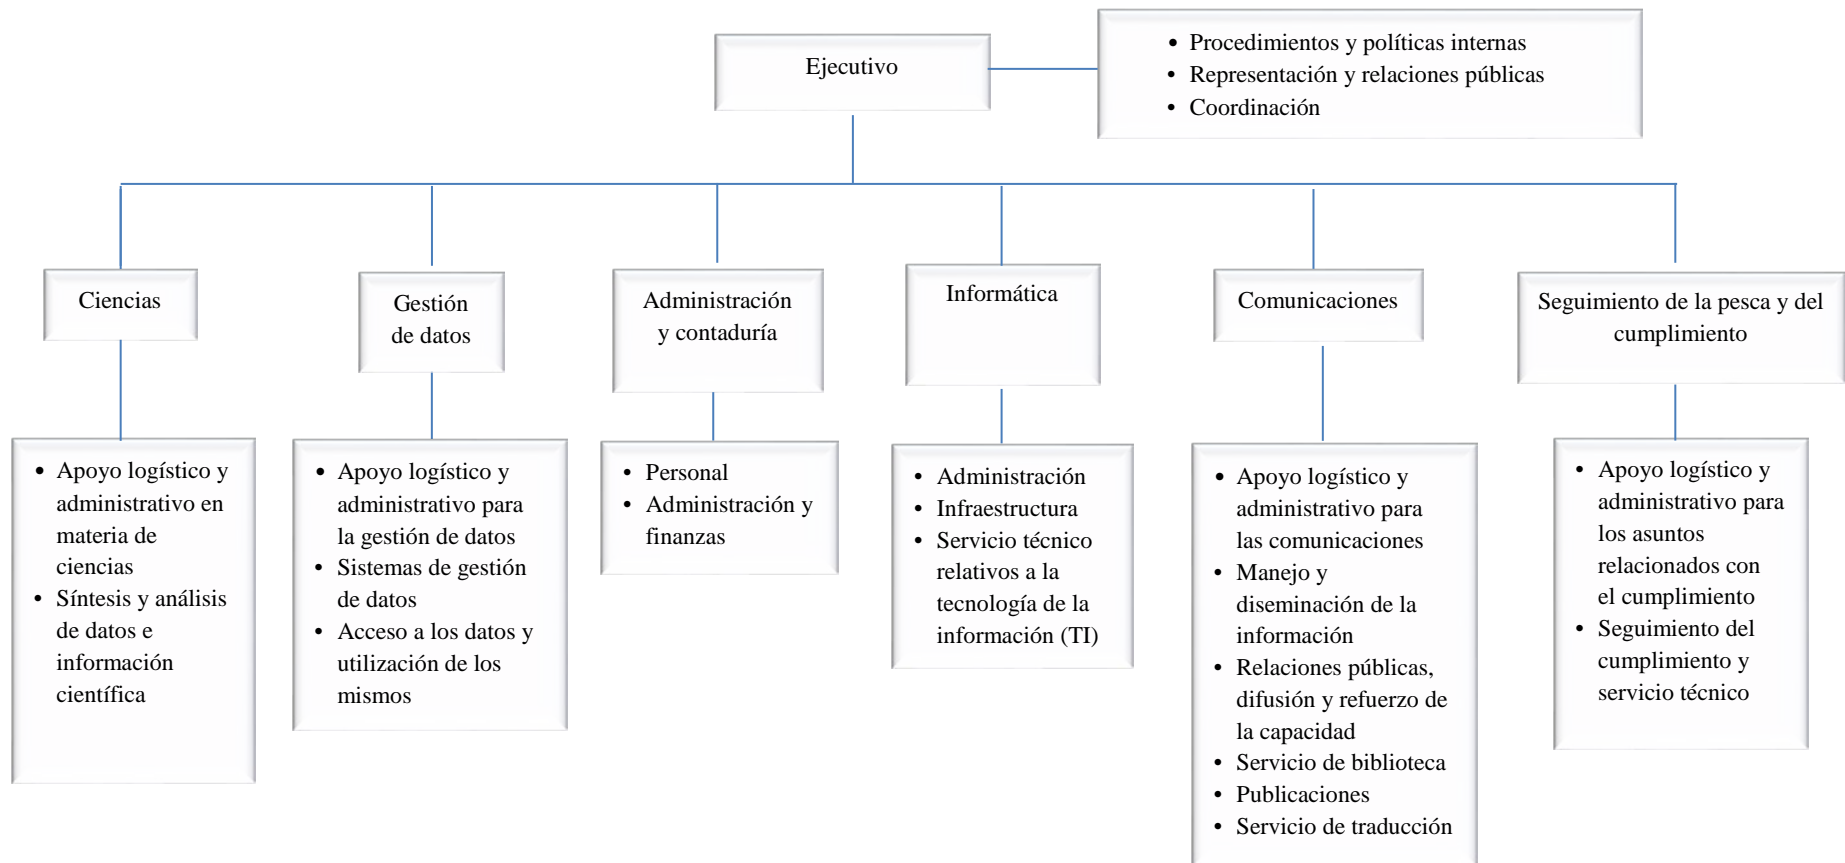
Ejecutivo

• Procedimientos y políticas internas
• Representación y relaciones públicas
• Coordinación

Ciencias

• Apoyo logístico y administrativo en materia de ciencias
• Síntesis y análisis de datos e información científica

Gestión de datos

• Apoyo logístico y administrativo para la gestión de datos
• Sistemas de gestión de datos
• Acceso a los datos y utilización de los mismos

Administración y contaduría

• Personal
• Administración y finanzas

Informática

• Administración
• Infraestructura
• Servicio técnico relativos a la tecnología de la información (TI)

Comunicaciones

• Apoyo logístico y administrativo para las comunicaciones
• Manejo y diseminación de la información
• Relaciones públicas, difusión y refuerzo de la capacidad
• Servicio de biblioteca
• Publicaciones
• Servicio de traducción

Seguimiento de la pesca y del cumplimiento

• Apoyo logístico y administrativo para los asuntos relacionados con el cumplimiento
• Seguimiento del cumplimiento y servicio técnico